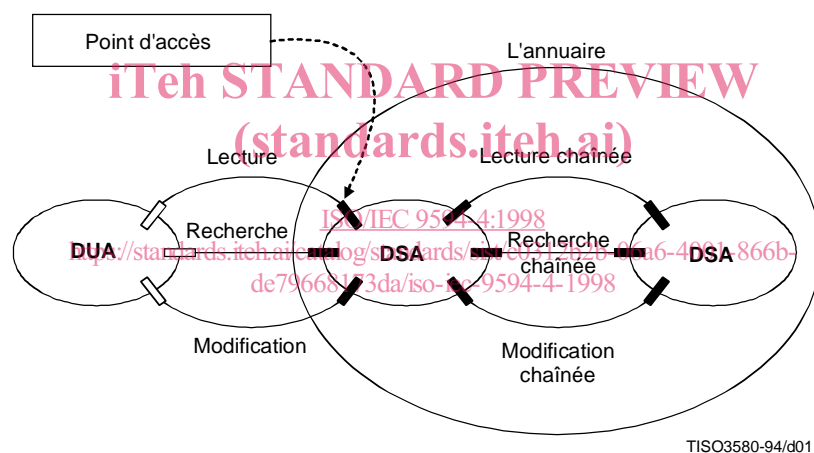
Point d'accès

L'annuaire

iTeh STANDARD PREVIEW
(standards.iteh.ai)

Lecture

Lecture chaînée

Recherche

ISO/IEC 9594-4:1998

DUA

https://standards.iteh.ai/catalog/standards/sist/e051262b-06a6-4001-866b-de79668173da/iso-iec-9594-4-1998

DSA

Recherche chaînée

DSA

Modification

Modification chaînée

TISO3580-94/d01